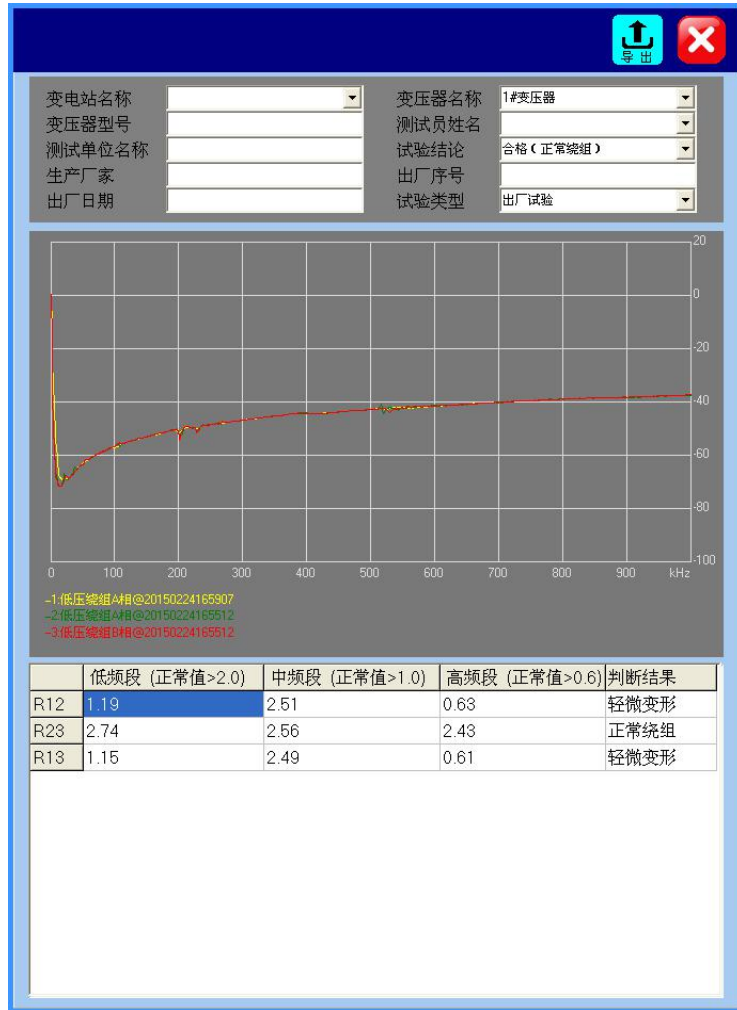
导出

变电站名称
变压器型号
测试单位名称
生产厂家
出厂日期

变压器名称 1#变压器
测试员姓名
试验结论 合格（正常绕组）
出厂序号
试验类型 出厂试验

20
0
-20
-40
-60
-80
-100

0 100 200 300 400 500 600 700 800 900 kHz

-1:低压绕组A相@20150224165907
-2:低压绕组A相@20150224165512
-3:低压绕组B相@20150224165512

| | 低频段（正常值>2.0) | 中频段（正常值>1.0) | 高频段（正常值>0.6) | 判断结果 |
|---|---|---|---|---|
| R12 | 1.19 | 2.51 | 0.63 | 轻微变形 |
| R23 | 2.74 | 2.56 | 2.43 | 正常绕组 |
| R13 | 1.15 | 2.49 | 0.61 | 轻微变形 |